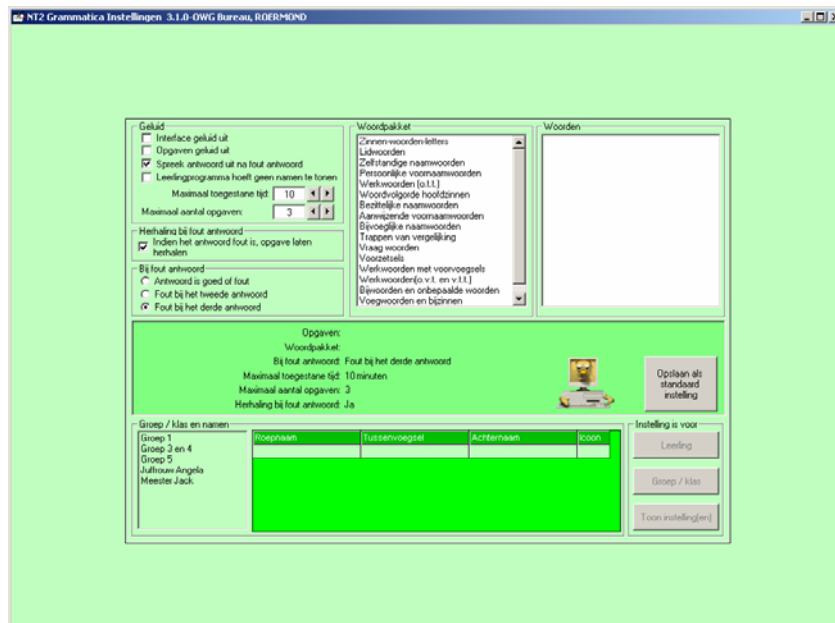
NT2 Grammatica Instellingen 3.1.0-OWG Bureau, ROERMOND

Geluid
Interface geluid uit
Opgaven geluid uit
Spreek antwoord uit na fout antwoord
Leerlingprogramma hoeft geen namen te tonen
Maximaal toegestane tijd: 10
Maximaal aantal opgaven: 3

Herhaling bij fout antwoord
Indien het antwoord fout is, opgave laten herhalen

Bij fout antwoord
Antwoord is goed of fout
Fout bij het tweede antwoord
Fout bij het derde antwoord

Woordpakket
Zinnen-woorden-letters
Lidwoorden
Zelfstandige naamwoorden
Persoonlijke voornaamwoorden
Werkwoorden (o.t.t.)
Woordvolgorde hoofdzinnen
Bezittelijke naamwoorden
Aanwijzende voornaamwoorden
Bijvoeglijke naamwoorden
Trappen van vergelijking
Vraag woorden
Voorzetsels
Werkwoorden met voorvoegsels
Werkwoorden(o.v.t. en v.t.t.)
Bijwoorden en onbepaalde woorden
Voegwoorden en bijzinnen

Woorden

Opgaven:
Woordpakket:
Bij fout antwoord: Fout bij het derde antwoord
Maximaal toegestane tijd: 10 minuten
Maximaal aantal opgaven: 3
Herhaling bij fout antwoord: Ja

Opslaan als standaard instelling

Groep / klas en namen
Groep 1
Groep 3 en 4
Groep 5
Juffrouw Angela
Meester Jack

| Roepnaam | Tussenvoegsel | Achternaam | Icoon |
|---|---|---|---|
| | | | |

Instelling is voor
Leerling
Groep / klas
Toon instelling(en)